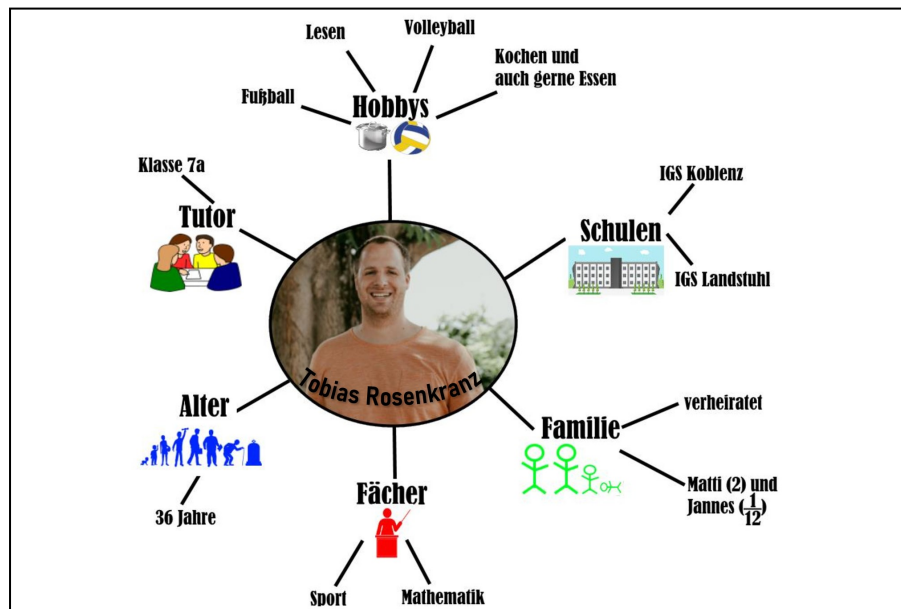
Lesen

Volleyball

Kochen und auch gerne Essen

Fußball

Hobbys

Klasse 7a

Tutor

IGS Koblenz

Schulen

IGS Landstuhl

Tobias Rosenkranz

Alter

36 Jahre

verheiratet

Familie

Matti (2) und Jannes ($\frac{1}{12}$)

Fächer

Sport

Mathematik